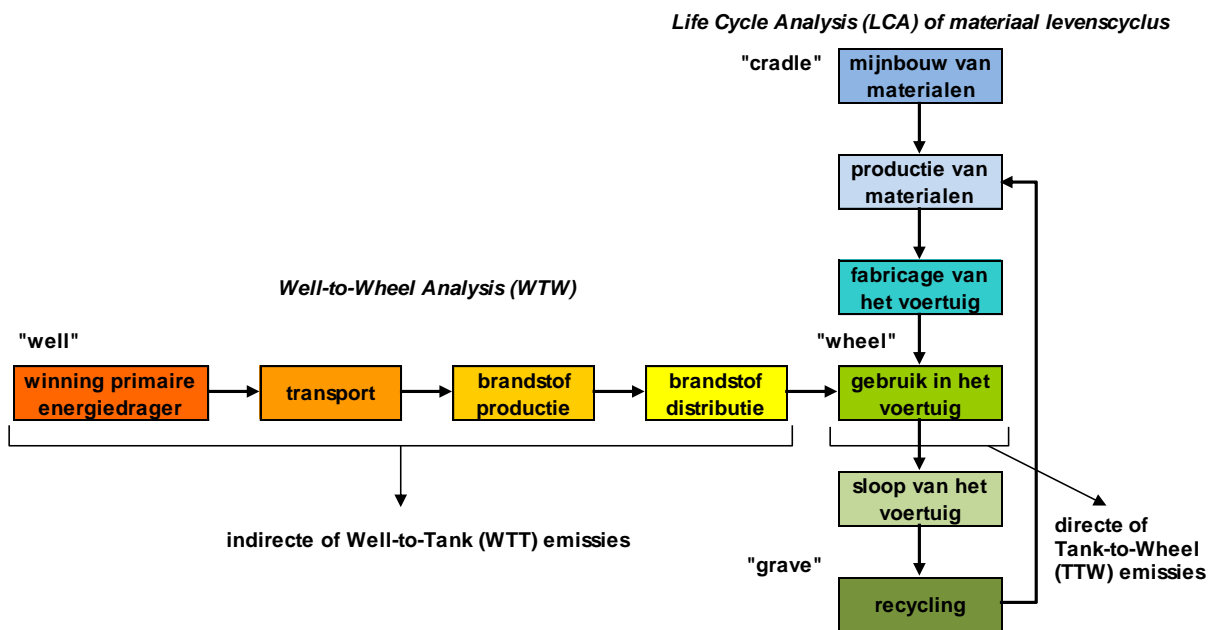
Life Cycle Analysis (LCA) of materiaal levenscyclus

"cradle"

mijnbouw van materialen

productie van materialen

fabricage van het voertuig

Well-to-Wheel Analysis (WTW)

"well"

"wheel"

winning primaire energiedrager

transport

brandstof productie

brandstof distributie

gebruik in het voertuig

sloop van het voertuig

indirecte of Well-to-Tank (WTT) emissies

directe of Tank-to-Wheel (TTW) emissies

"grave"

recycling